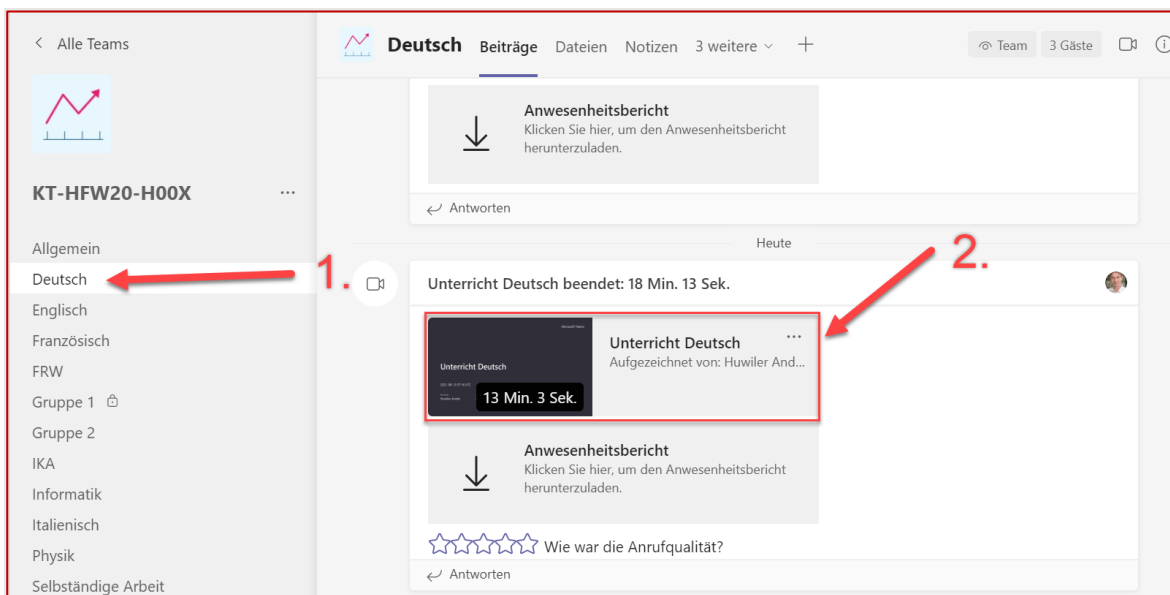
< Alle Teams

KT-HFW20-H00X ...

Allgemein
Deutsch
Englisch
Französisch
FRW
Gruppe 1
Gruppe 2
IKA
Informatik
Italienisch
Physik
Selbständige Arbeit

1.

Deutsch Beiträge Dateien Notizen 3 weitere + Team 3 Gäste

Anwesenheitsbericht
Klicken Sie hier, um den Anwesenheitsbericht herunterzuladen.

Antworten

Heute

2.

Unterricht Deutsch beendet: 18 Min. 13 Sek.

Microsoft Teams
Unterricht Deutsch
13 Min. 3 Sek.

Unterricht Deutsch ...
Aufgezeichnet von: Huwiler And...

Anwesenheitsbericht
Klicken Sie hier, um den Anwesenheitsbericht herunterzuladen.

Wie war die Anrufqualität?

Antworten